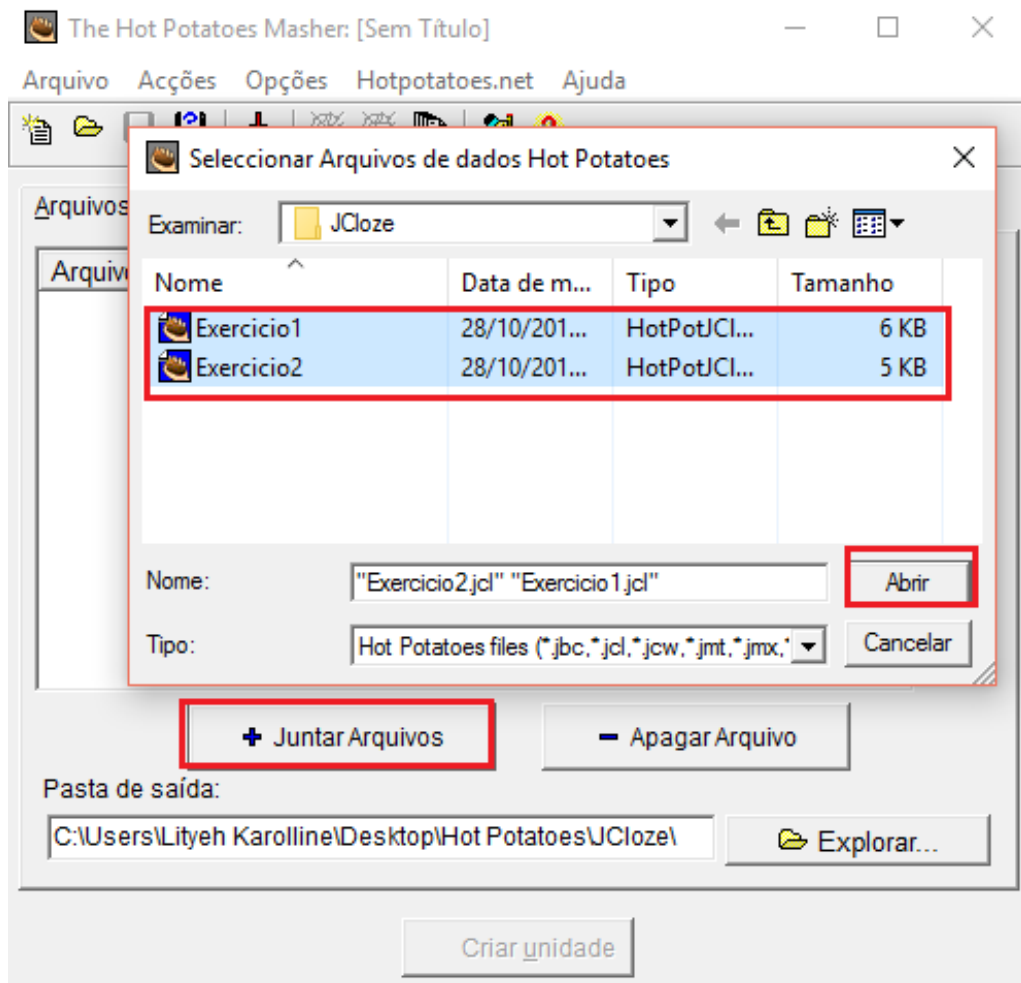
The Hot Potatoes Masher: [Sem Título]

Arquivo Acções Opções Hotpotatoes.net Ajuda

Arquivos

Arquivo

Seleccionar Arquivos de dados Hot Potatoes

Examinar: JCloze

| Nome | Data de m... | Tipo | Tamanho |
|---|---|---|---|
| Exercicio1 | 28/10/201... | HotPotJCl... | 6 KB |
| Exercicio2 | 28/10/201... | HotPotJCl... | 5 KB |

Nome: "Exercicio2.jcl" "Exercicio1.jcl" Abrir

Tipo: Hot Potatoes files (*.jbc,*.jcl,*.jcw,*.jmt,*.jmx,* Cancelar

+ Juntar Arquivos

− Apagar Arquivo

Pasta de saída:

C:\Users\Lityeh Karolline\Desktop\Hot Potatoes\JCloze\

Explorar...

Criar unidade